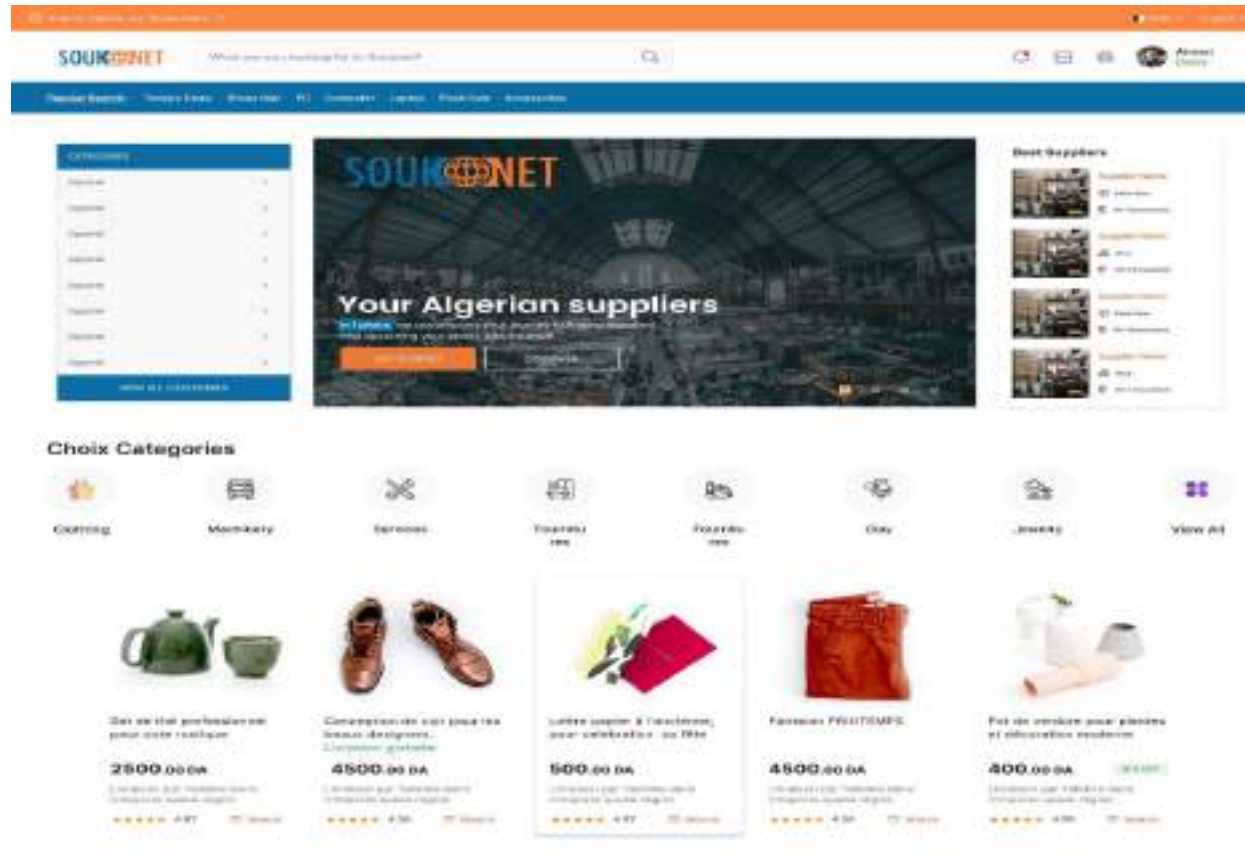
SOUKNET

What are you looking for in Souknet?

Popular Search

CATEGORIES

VIEW ALL CATEGORIES

SOUKNET

Your Algerian suppliers

Best Suppliers

Supplier Name

Supplier Name

Supplier Name

Supplier Name

Choix Categories

Clothing

Machinery

Services

Fournitures

Fournitures

Clay

Jewelry

View All

Set de thé professionnel pour votre cuisine

2500.00 DA

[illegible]

4.87

Conception de cuir pour les beaux designs.

Livraison gratuite

4500.00 DA

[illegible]

4.56

Lettre papier à l'ancienne, pour célébration ou fête

500.00 DA

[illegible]

4.87

Pantalon PRINTEMPS

4500.00 DA

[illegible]

4.56

Pot de verdure pour plantes et décoration moderne

400.00 DA

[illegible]

4.96